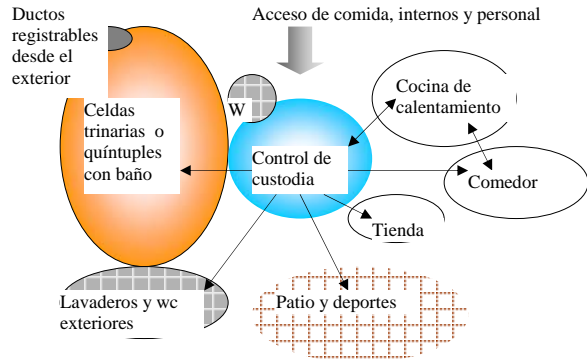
Ductos registrables desde el exterior

Acceso de comida, internos y personal

W

Celdas trinarias o quíntuples con baño

Control de custodia

Cocina de calentamiento

Comedor

Tienda

Lavaderos y wc exteriores

Patio y deportes